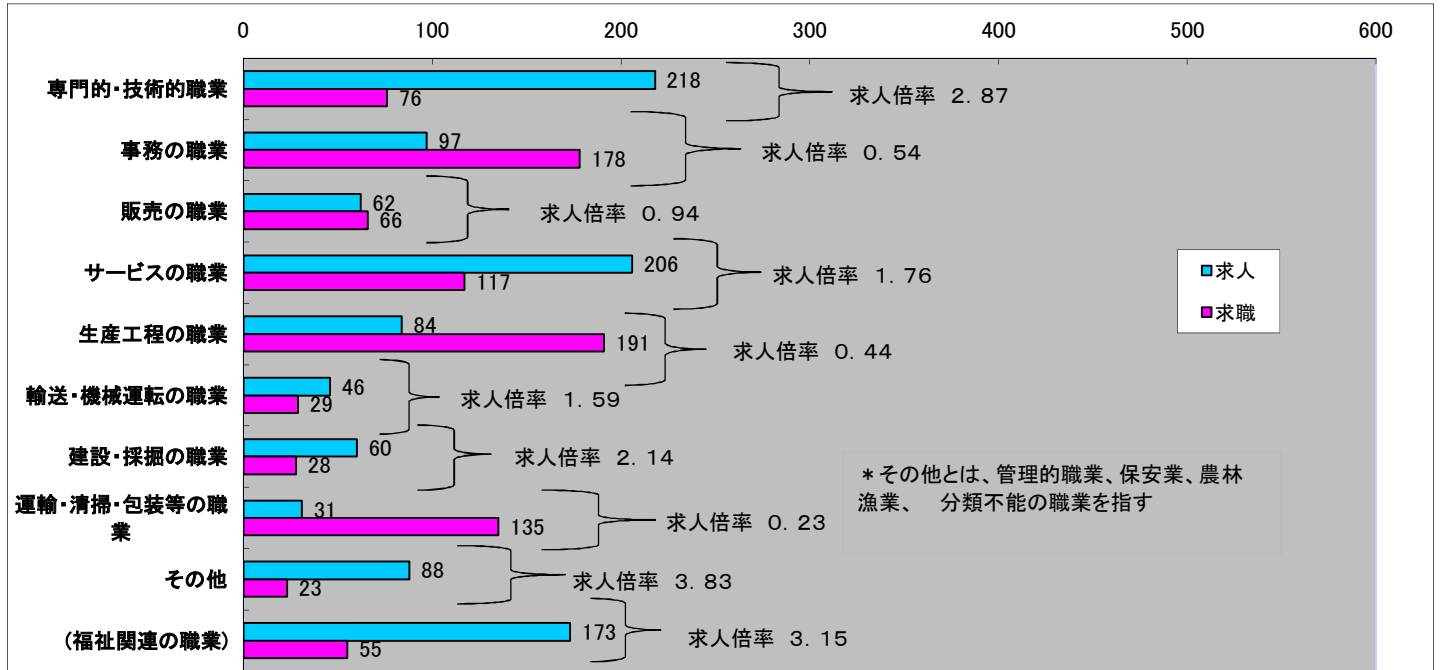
0 100 200 300 400 500 600

専門的・技術的職業 218 76 求人倍率 2.87
事務の職業 97 178 求人倍率 0.54
販売の職業 62 66 求人倍率 0.94
サービスの職業 206 117 求人倍率 1.76
生産工程の職業 84 191 求人倍率 0.44
輸送・機械運転の職業 46 29 求人倍率 1.59
建設・採掘の職業 60 28 求人倍率 2.14
運輸・清掃・包装等の職業 31 135 求人倍率 0.23
その他 88 23 求人倍率 3.83
(福祉関連の職業) 173 55 求人倍率 3.15

求人
求職

*その他とは、管理的職業、保安業、農林漁業、 分類不能の職業を指す